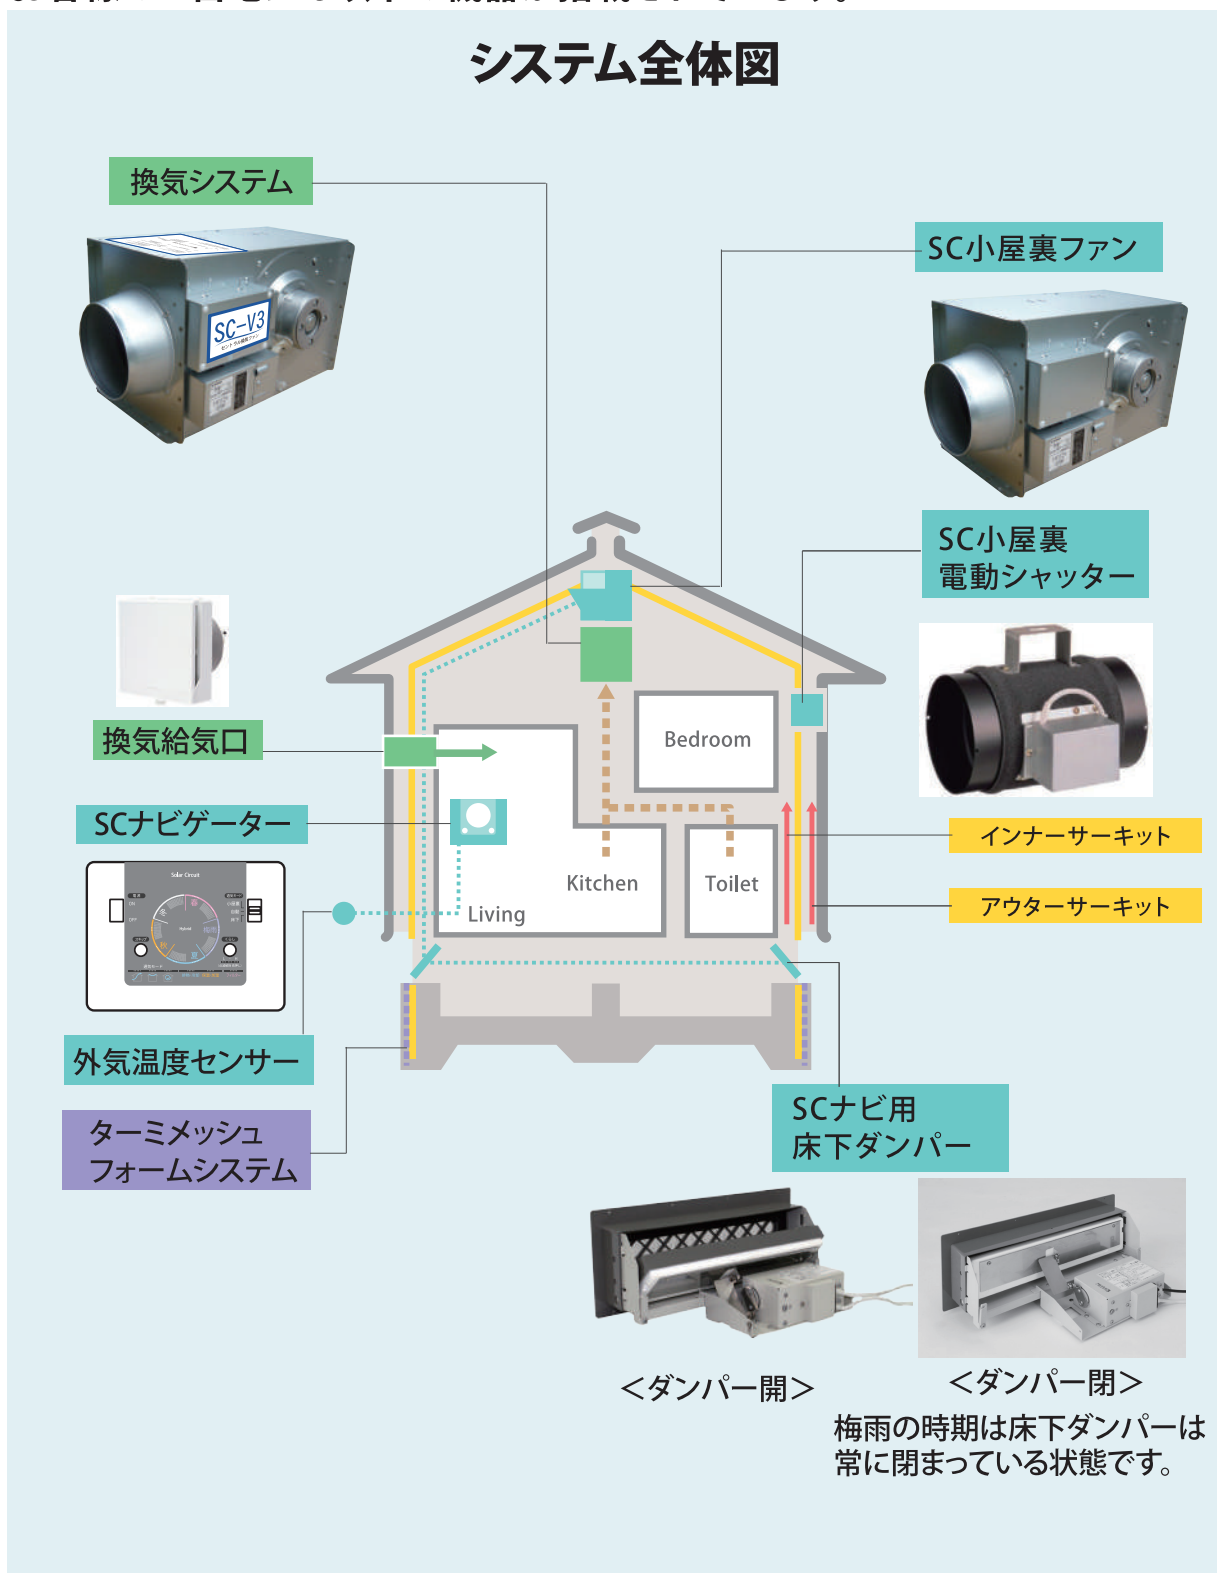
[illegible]

システム全体図

換気システム

SC-V3

SC小屋裏ファン

SC小屋裏
電動シャッター

換気給気口

SCナビゲーター

Bedroom

Kitchen

Toilet

Living

インナーサーキット

アウターサーキット

外気温度センサー

ターミメッシュ
フォームシステム

SCナビ用
床下ダンパー

＜ダンパー開＞

＜ダンパー閉＞
梅雨の時期は床下ダンパーは常に閉まっている状態です。